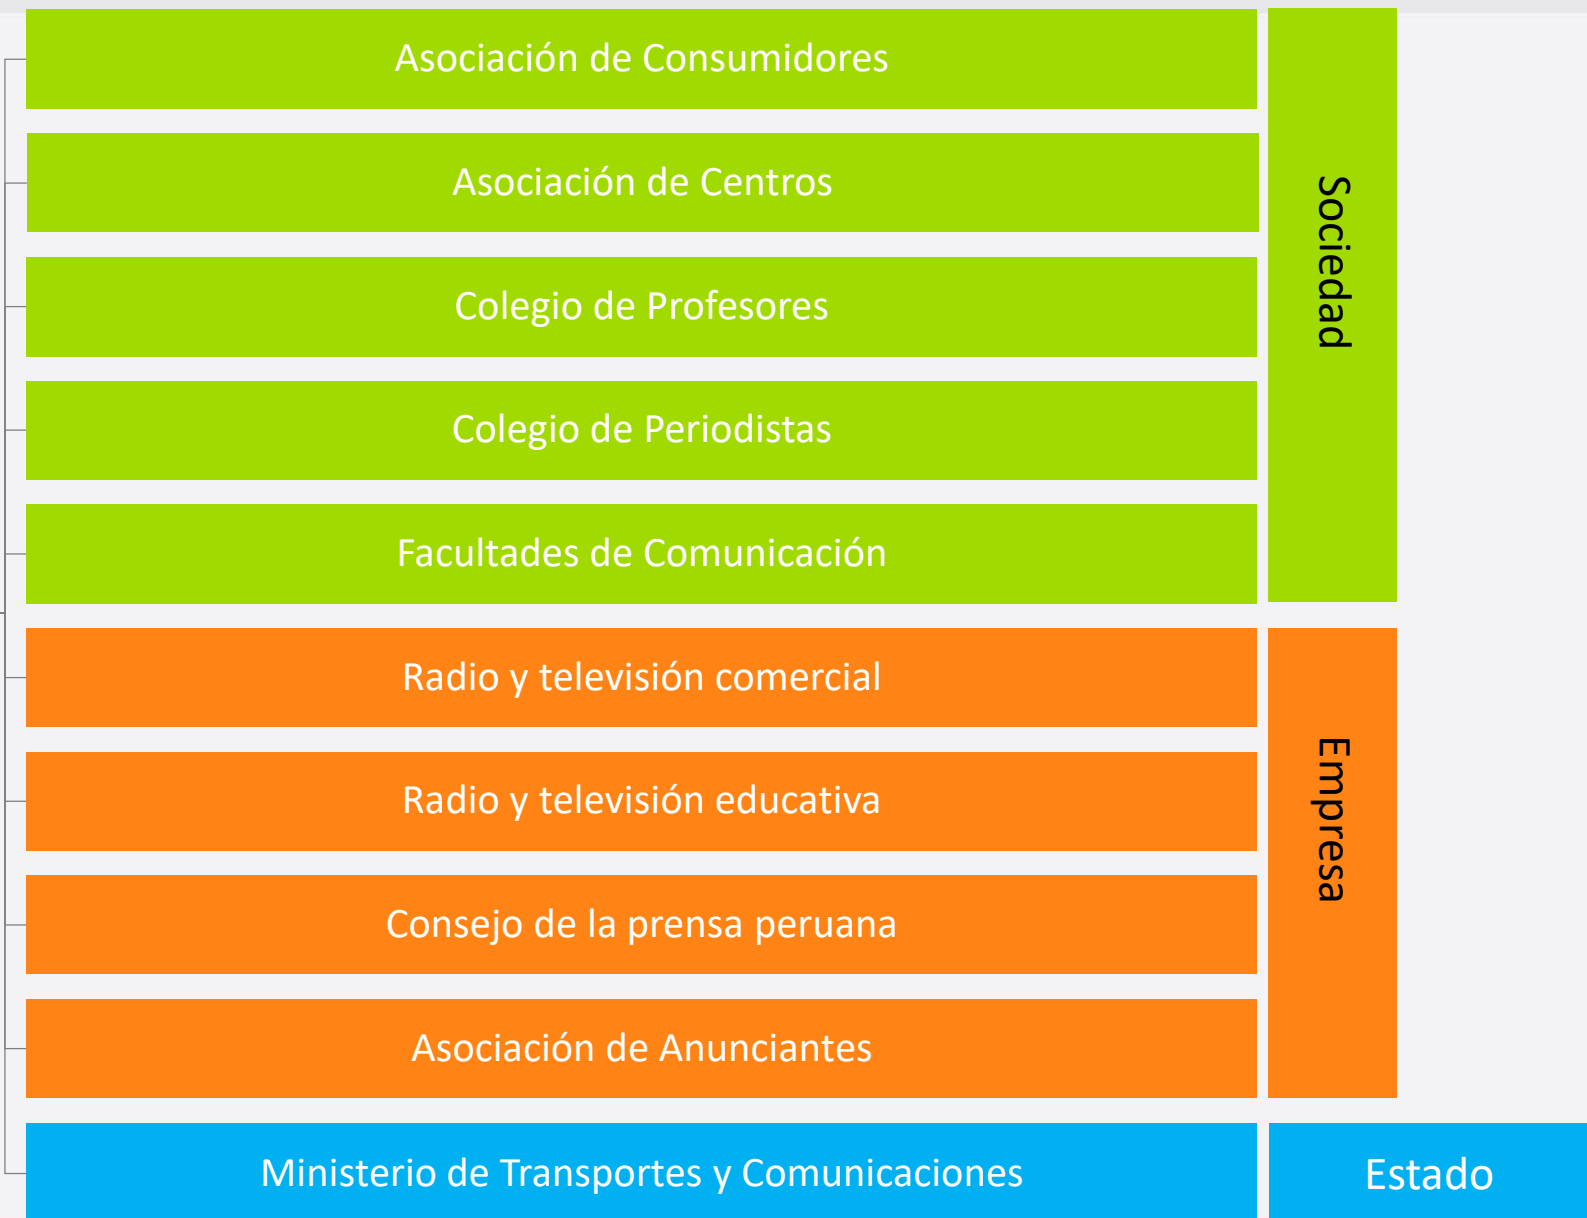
Asociación de Consumidores

Asociación de Centros

Colegio de Profesores

Colegio de Periodistas

Facultades de Comunicación

Sociedad

Radio y televisión comercial

Radio y televisión educativa

Consejo de la prensa peruana

Asociación de Anunciantes

Empresa

Ministerio de Transportes y Comunicaciones

Estado